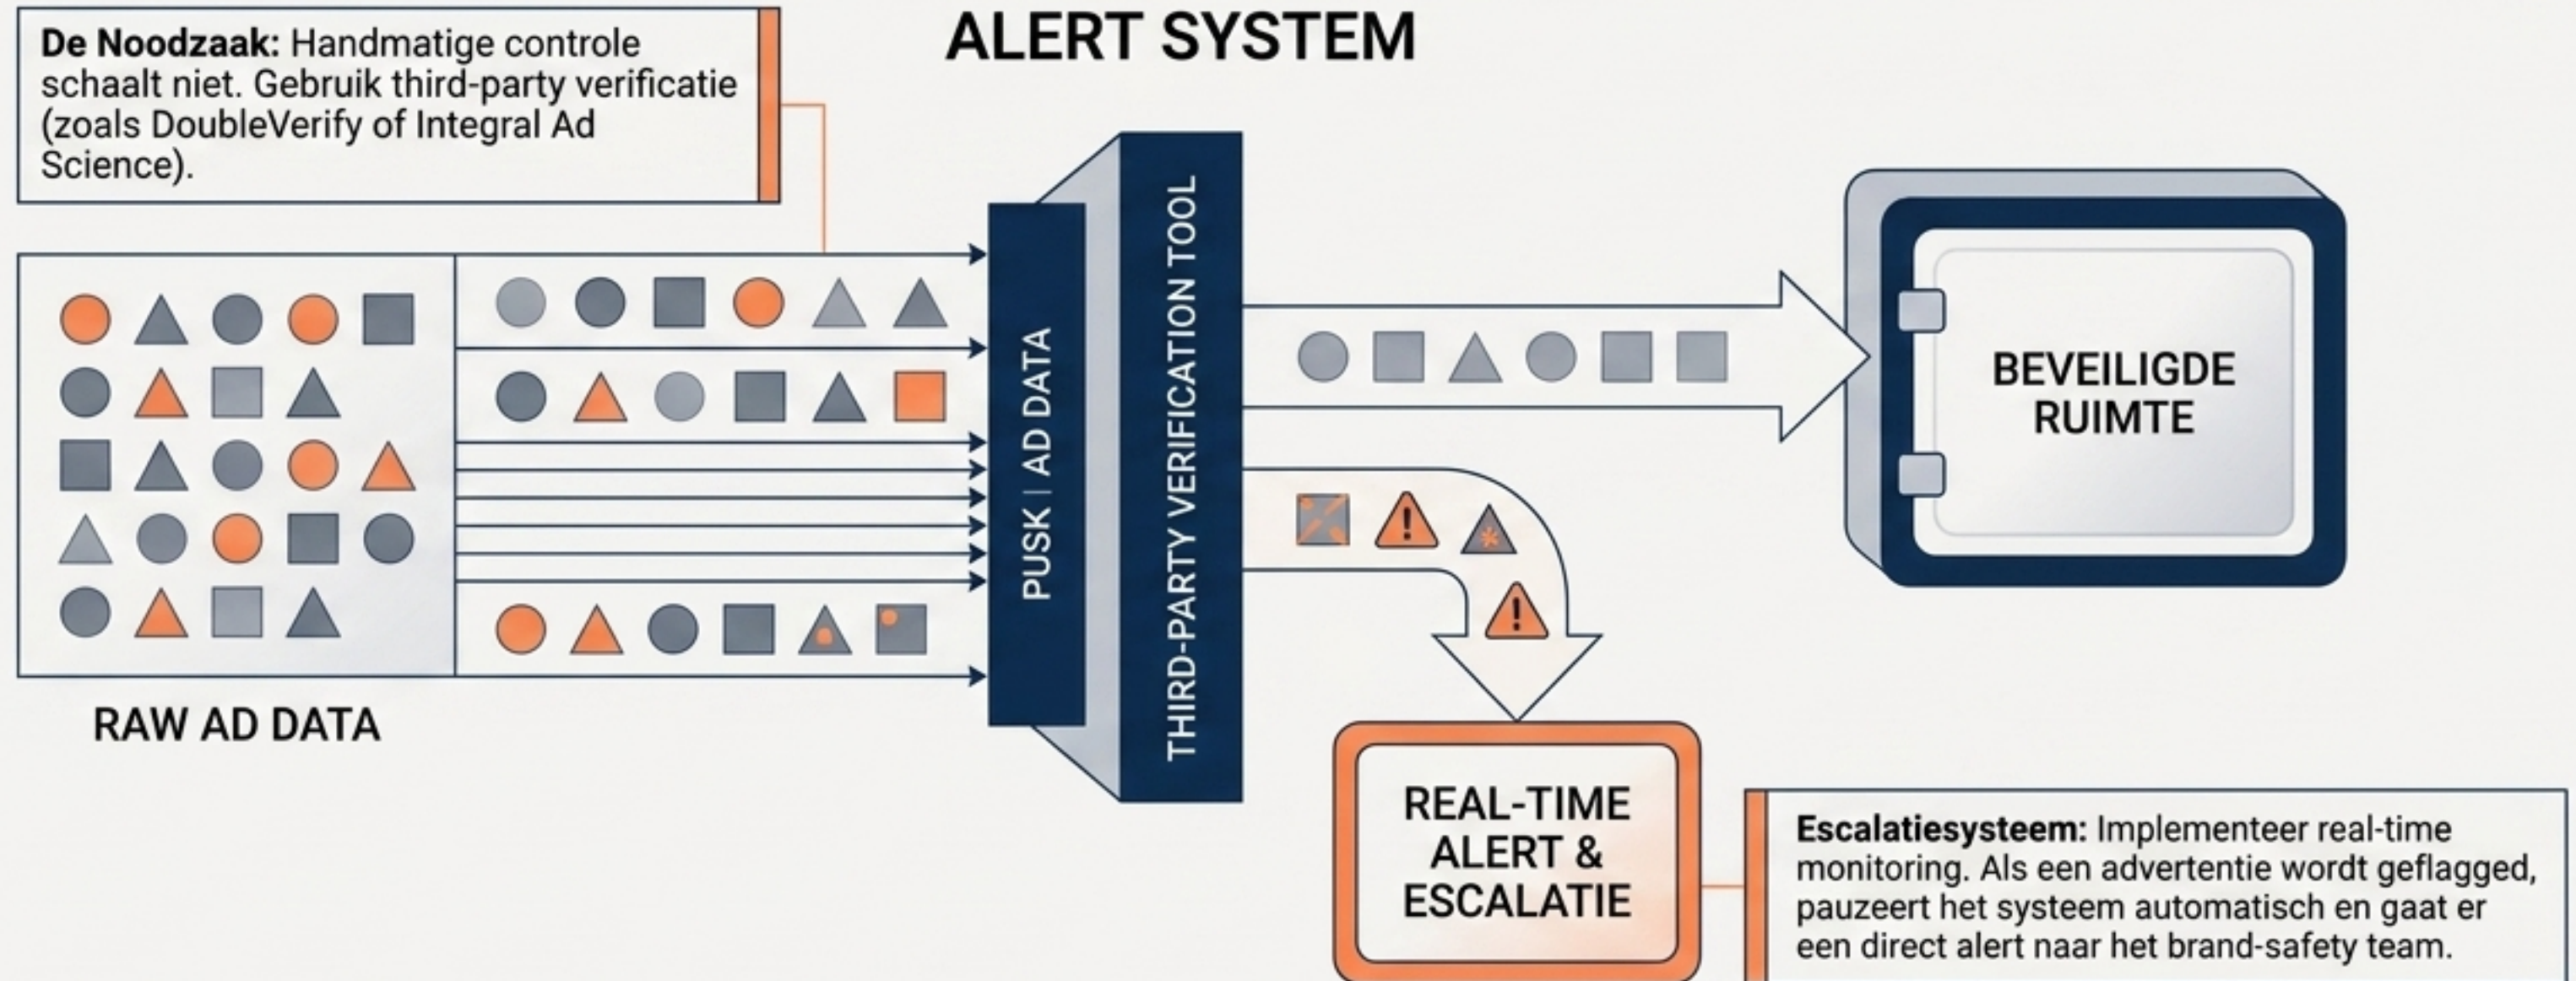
ALERT SYSTEM

**De Noodzaak:** Handmatige controle schaalt niet. Gebruik third-party verificatie (zoals DoubleVerify of Integral Ad Science).

RAW AD DATA

PUSK | AD DATA

THIRD-PARTY VERIFICATION TOOL

BEVEILIGDE RUIMTE

REAL-TIME ALERT & ESCALATIE

**Escalatiesysteem:** Implementeer real-time monitoring. Als een advertentie wordt geflagged, pauzeert het systeem automatisch en gaat er een direct alert naar het brand-safety team.